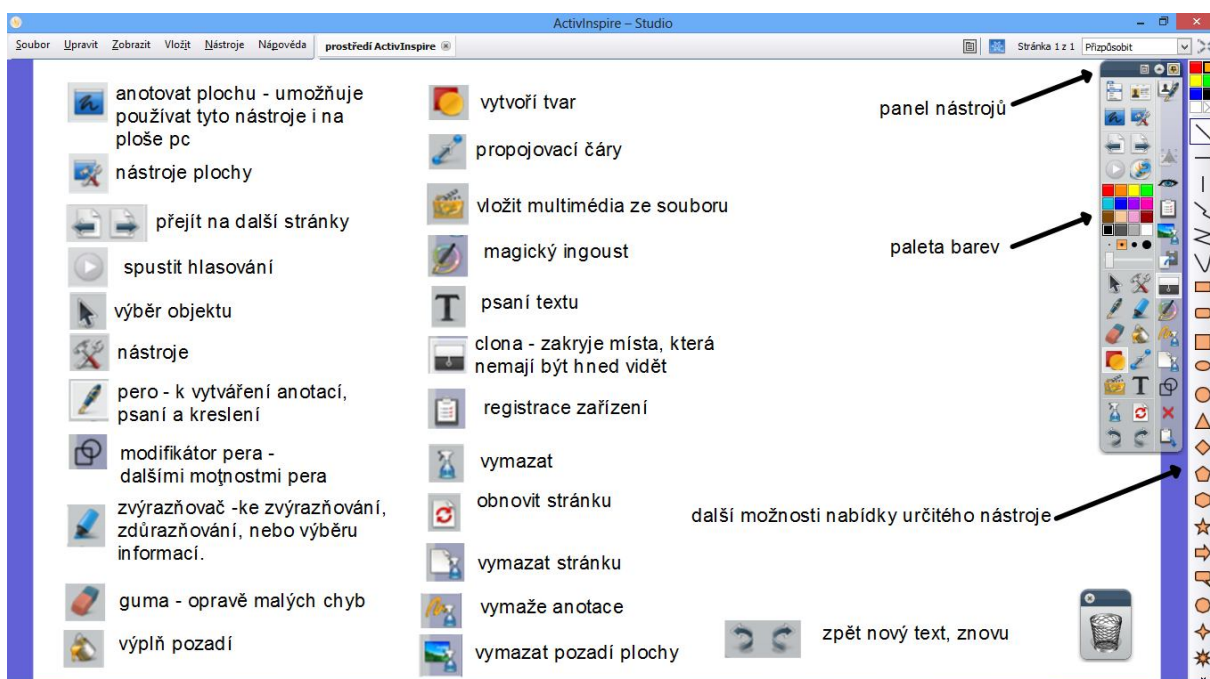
ActivInspire – Studio

Soubor Upravit Zobrazit Vložit Nástroje Nápověda prostředí ActivInspire

Stránka 1 z 1 Přizpůsobit

anotovat plochu - umožňuje používat tyto nástroje i na ploše pc

nástroje plochy

přejít na další stránky

spustit hlasování

výběr objektu

nástroje

pero - k vytváření anotací, psaní a kreslení

modifikátor pera - dalšími motnostmi pera

zvýrazňovač -ke zvýrazňování, zdůrazňování, nebo výběru informací.

guma - opravě malých chyb

výplň pozadí

vytvoří tvar

propojovací čáry

vložit multimédia ze souboru

magický ingoust

psaní textu

clona - zakryje místa, která nemají být hned vidět

registrace zařízení

vymazat

obnovit stránku

vymazat stránku

vymaže anotace

vymazat pozadí plochy

panel nástrojů

paleta barev

další možnosti nabídky určitého nástroje

zpět nový text, znovu